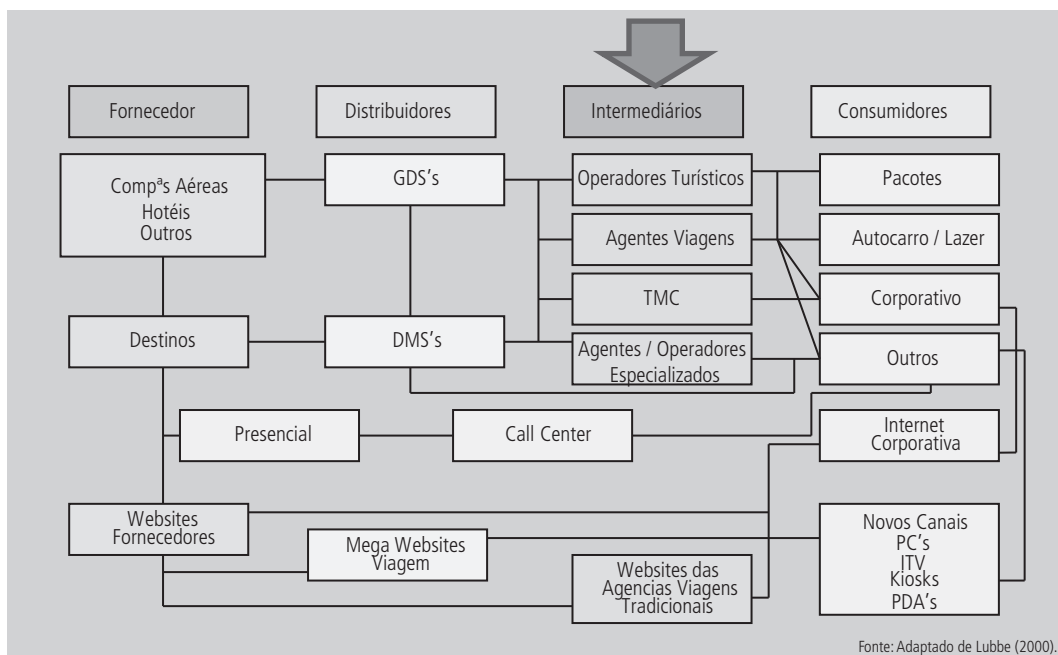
Fornecedor

Distribuidores

Intermediários

Consumidores

Comp$^{a}$s Aéreas
Hotéis
Outros

GDS's

Operadores Turísticos

Pacotes

Agentes Viagens

Autocarro / Lazer

TMC

Corporativo

Destinos

DMS's

Agentes / Operadores Especializados

Outros

Presencial

Call Center

Internet Corporativa

Websites Fornecedores

Mega Websites Viagem

Websites das Agencias Viagens Tradicionais

Novos Canais
PC's
ITV
Kiosks
PDA's

Fonte: Adaptado de Lubbe (2000).